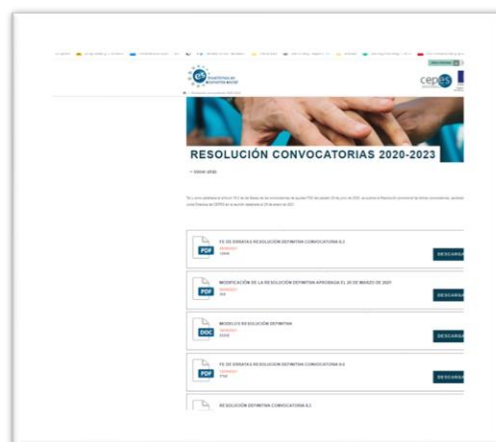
RESOLUCIÓN CONVOCATORIAS 2020-2023

PDF
FE DE ERRATAS RESOLUCIÓN DEFINITIVA CONVOCATORIA 6.1
DESCARGA

PDF
MODIFICACIÓN DE LA RESOLUCIÓN DEFINITIVA APROBADA EL 30 DE MARZO DE 2021
DESCARGA

DOC
MODELO RESOLUCIÓN DEFINITIVA
DESCARGA

PDF
FE DE ERRATAS RESOLUCIÓN DEFINITIVA CONVOCATORIA 6.2
DESCARGA

RESOLUCIÓN DEFINITIVA CONVOCATORIA 6.1